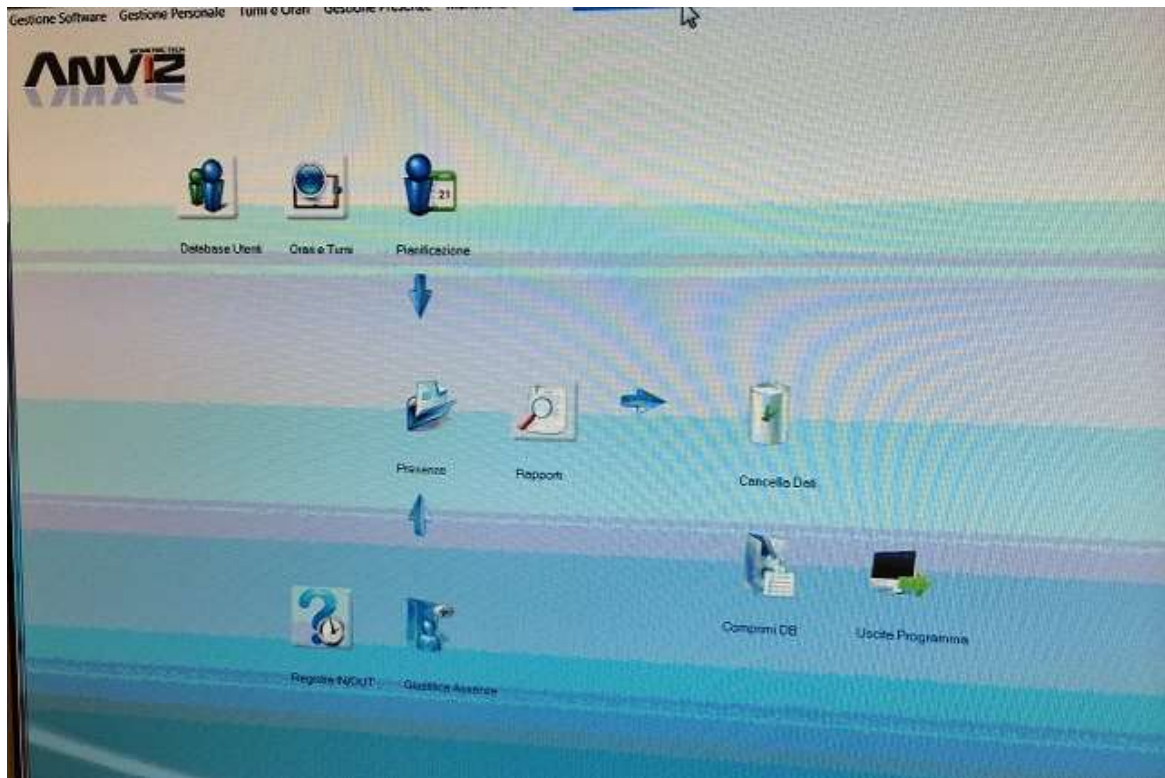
Gestione Software Gestione Personale Turni e Orari Gestione Presenze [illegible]

ANVIZ

BIOMETRIC TECH

Database Utenti

Orari e Turni

Pianificazione

21

Presenze

Rapporti

Cancella Dati

Comprimi DB

Uscita Programma

Registro IN/OUT

Giustifica Assenze